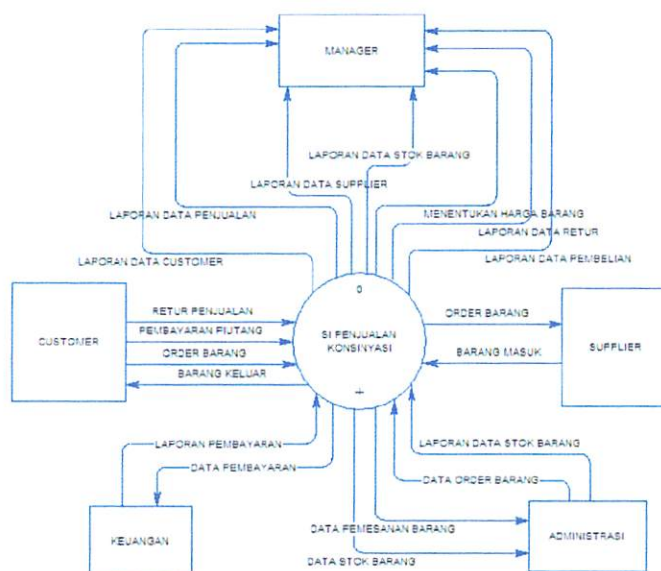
MANAGER

LAPORAN DATA STOK BARANG

LAPORAN DATA SUPPLIER

LAPORAN DATA PENJUALAN

MENENTUKAN HARGA BARANG

LAPORAN DATA RETUR

LAPORAN DATA CUSTOMER

LAPORAN DATA PEMBELIAN

0

CUSTOMER

RETUR PENJUALAN

PEMBAYARAN PIUTANG

ORDER BARANG

BARANG KELUAR

SI PENJUALAN KONSINYASI

ORDER BARANG

BARANG MASUK

SUPPLIER

LAPORAN PEMBAYARAN

DATA PEMBAYARAN

LAPORAN DATA STOK BARANG

DATA ORDER BARANG

DATA PEMESANAN BARANG

DATA STOK BARANG

KEUANGAN

ADMINISTRASI